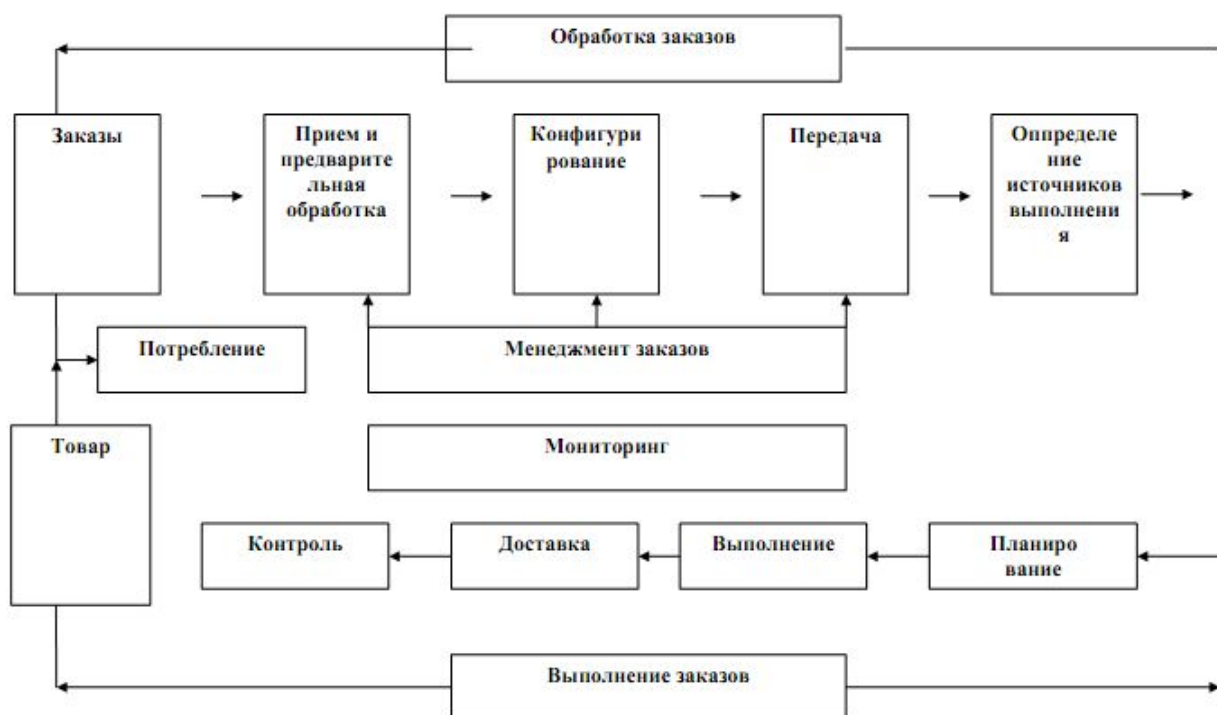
Обработка заказов

Заказы

Прием и предварительная обработка

Конфигурирование

Передача

Оппределение источников выполнения

Потребление

Менеджмент заказов

Товар

Мониторинг

Контроль

Доставка

Выполнение

Планирование

Выполнение заказов